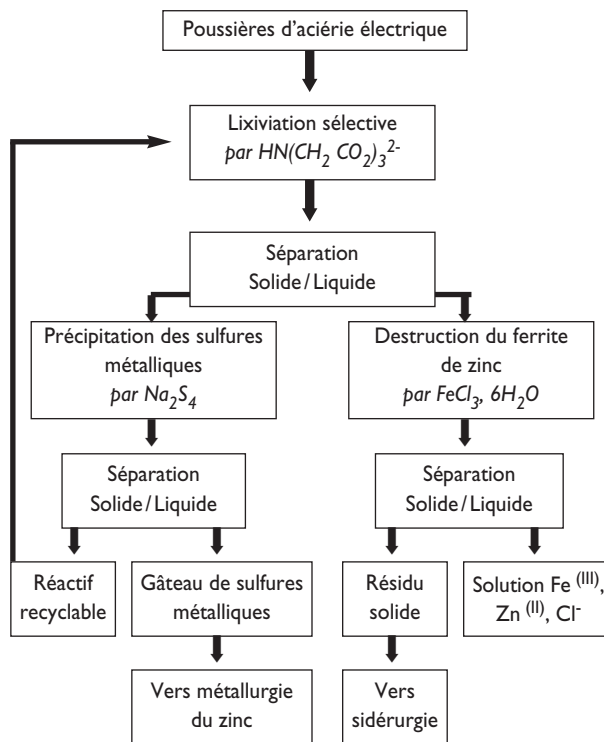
Poussières d'aciérie électrique

Lixiviation sélective
*par $HN(CH_2\ CO_2)_3^{2-}$*

Séparation
Solide / Liquide

Précipitation des sulfures métalliques
*par $Na_2S_4$*

Destruction du ferrite de zinc
*par $FeCl_3,\ 6H_2O$*

Séparation
Solide / Liquide

Séparation
Solide / Liquide

Réactif recyclable

Gâteau de sulfures métalliques

Résidu solide

Solution Fe $^{(III)}$, Zn $^{(II)}$, Cl$^-$

Vers métallurgie du zinc

Vers sidérurgie